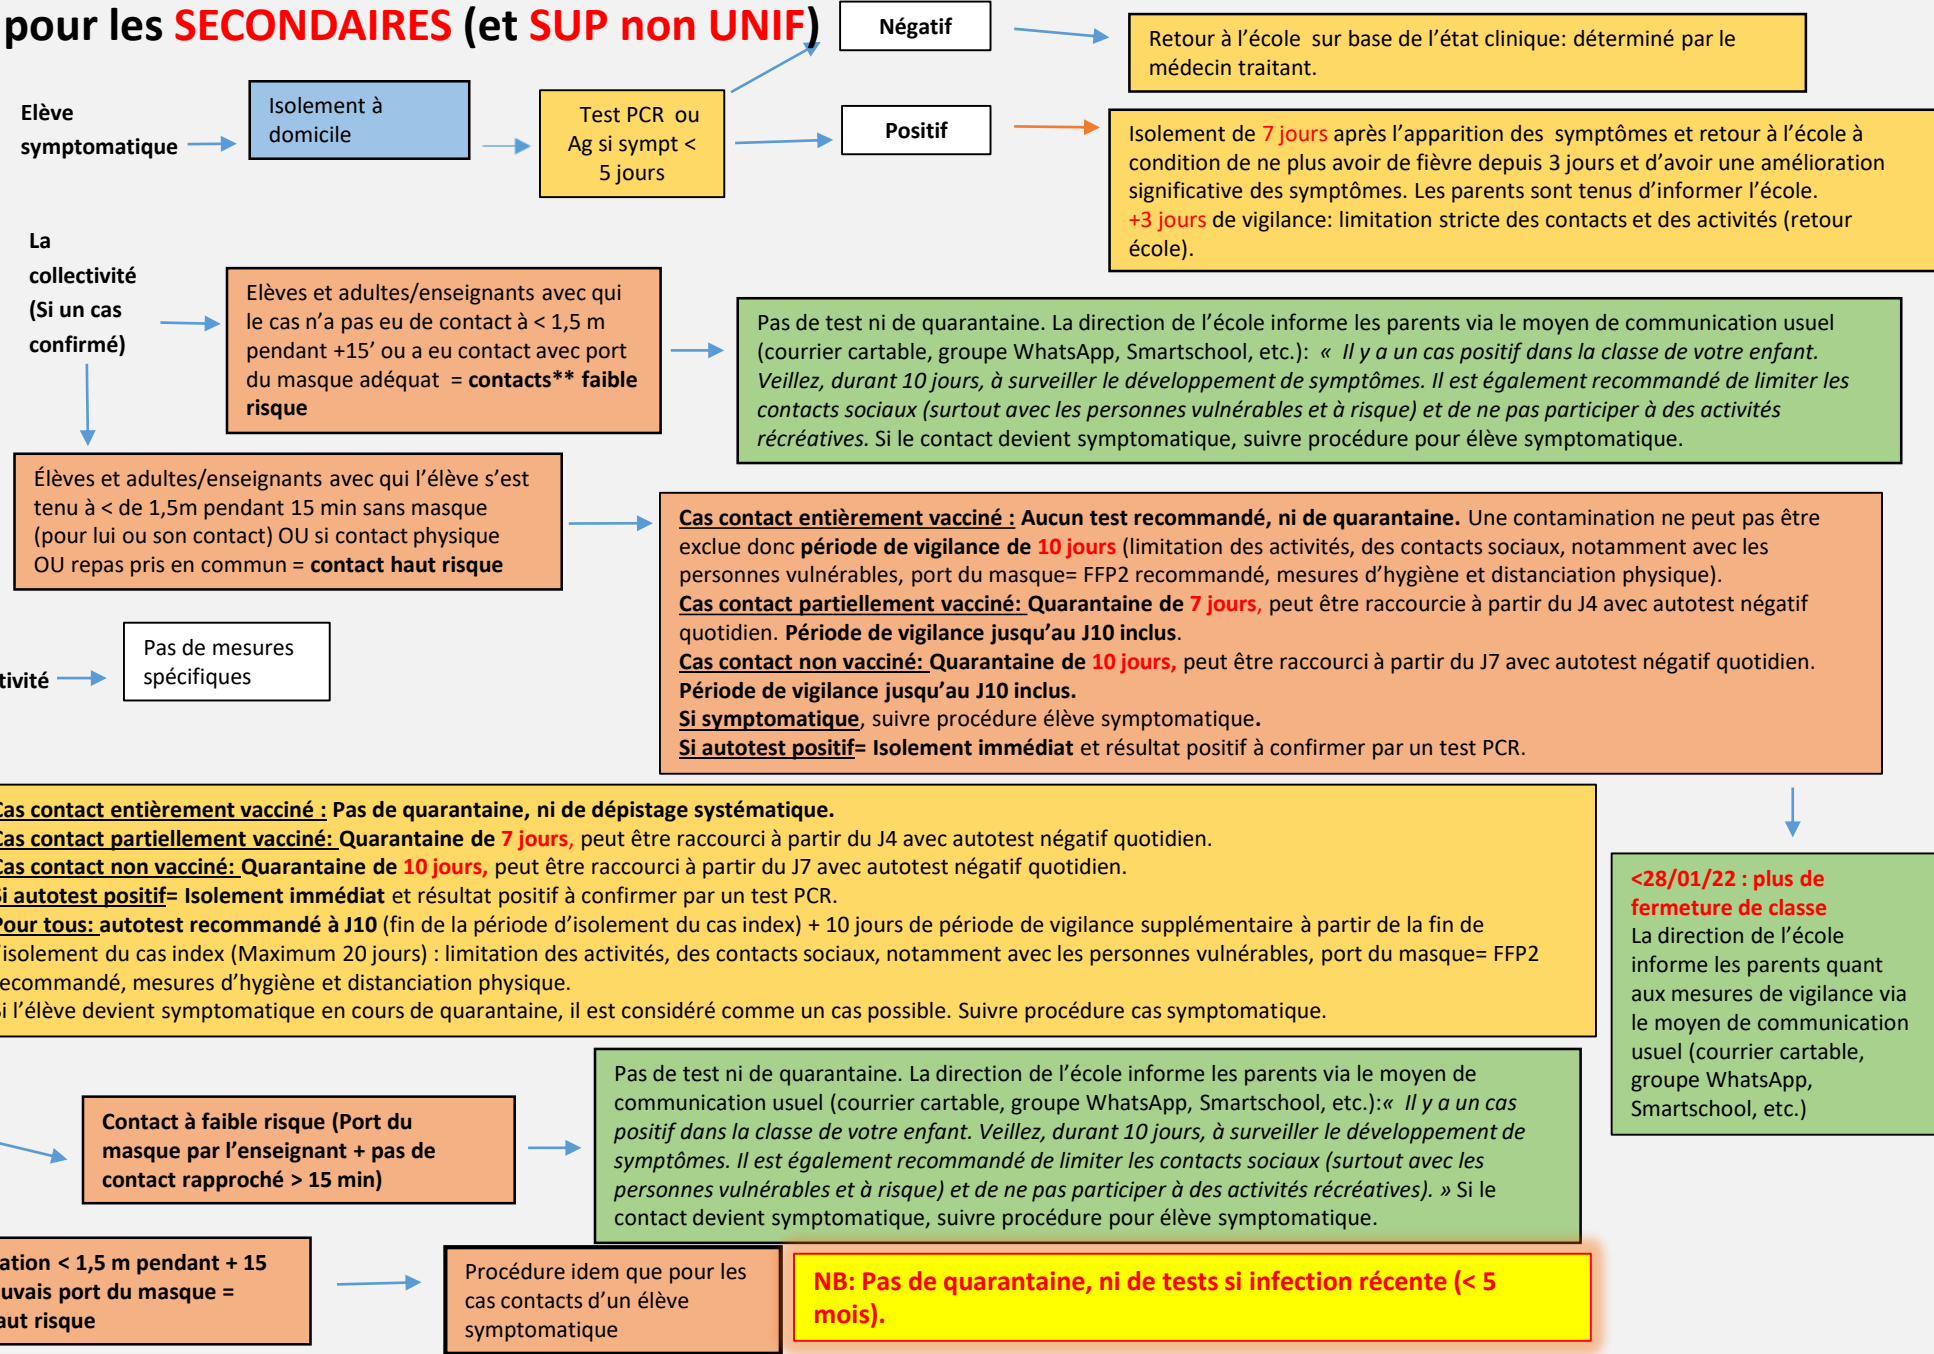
pour les SECONDAIRES (et SUP non UNIF)

Négatif

Retour à l'école sur base de l'état clinique: déterminé par le médecin traitant.

Elève symptomatique

Isolement à domicile

Test PCR ou Ag si sympt < 5 jours

Positif

Isolement de 7 jours après l'apparition des symptômes et retour à l'école à condition de ne plus avoir de fièvre depuis 3 jours et d'avoir une amélioration significative des symptômes. Les parents sont tenus d'informer l'école.
+3 jours de vigilance: limitation stricte des contacts et des activités (retour école).

La collectivité (Si un cas confirmé)

Elèves et adultes/enseignants avec qui le cas n'a pas eu de contact à < 1,5 m pendant +15' ou a eu contact avec port du masque adéquat = contacts** faible risque

Pas de test ni de quarantaine. La direction de l'école informe les parents via le moyen de communication usuel (courrier cartable, groupe WhatsApp, Smartschool, etc.): « Il y a un cas positif dans la classe de votre enfant. Veillez, durant 10 jours, à surveiller le développement de symptômes. Il est également recommandé de limiter les contacts sociaux (surtout avec les personnes vulnérables et à risque) et de ne pas participer à des activités récréatives. Si le contact devient symptomatique, suivre procédure pour élève symptomatique.

Élèves et adultes/enseignants avec qui l'élève s'est tenu à < de 1,5m pendant 15 min sans masque (pour lui ou son contact) OU si contact physique OU repas pris en commun = contact haut risque

Cas contact entièrement vacciné : Aucun test recommandé, ni de quarantaine. Une contamination ne peut pas être exclue donc période de vigilance de 10 jours (limitation des activités, des contacts sociaux, notamment avec les personnes vulnérables, port du masque= FFP2 recommandé, mesures d'hygiène et distanciation physique).
Cas contact partiellement vacciné: Quarantaine de 7 jours, peut être raccourcie à partir du J4 avec autotest négatif quotidien. Période de vigilance jusqu'au J10 inclus.
Cas contact non vacciné: Quarantaine de 10 jours, peut être raccourci à partir du J7 avec autotest négatif quotidien. Période de vigilance jusqu'au J10 inclus.
Si symptomatique, suivre procédure élève symptomatique.
Si autotest positif= Isolement immédiat et résultat positif à confirmer par un test PCR.

tivité

Pas de mesures spécifiques

as contact entièrement vacciné : Pas de quarantaine, ni de dépistage systématique.
as contact partiellement vacciné: Quarantaine de 7 jours, peut être raccourci à partir du J4 avec autotest négatif quotidien.
as contact non vacciné: Quarantaine de 10 jours, peut être raccourci à partir du J7 avec autotest négatif quotidien.
i autotest positif= Isolement immédiat et résultat positif à confirmer par un test PCR.
our tous: autotest recommandé à J10 (fin de la période d'isolement du cas index) + 10 jours de période de vigilance supplémentaire à partir de la fin de isolement du cas index (Maximum 20 jours) : limitation des activités, des contacts sociaux, notamment avec les personnes vulnérables, port du masque= FFP2 ecommandé, mesures d'hygiène et distanciation physique.
i l'élève devient symptomatique en cours de quarantaine, il est considéré comme un cas possible. Suivre procédure cas symptomatique.

<28/01/22 : plus de fermeture de classe
La direction de l'école informe les parents quant aux mesures de vigilance via le moyen de communication usuel (courrier cartable, groupe WhatsApp, Smartschool, etc.)

Contact à faible risque (Port du masque par l'enseignant + pas de contact rapproché > 15 min)

Pas de test ni de quarantaine. La direction de l'école informe les parents via le moyen de communication usuel (courrier cartable, groupe WhatsApp, Smartschool, etc.):« Il y a un cas positif dans la classe de votre enfant. Veillez, durant 10 jours, à surveiller le développement de symptômes. Il est également recommandé de limiter les contacts sociaux (surtout avec les personnes vulnérables et à risque) et de ne pas participer à des activités récréatives). » Si le contact devient symptomatique, suivre procédure pour élève symptomatique.

ation < 1,5 m pendant + 15 uvais port du masque = aut risque

Procédure idem que pour les cas contacts d'un élève symptomatique

NB: Pas de quarantaine, ni de tests si infection récente (< 5 mois).